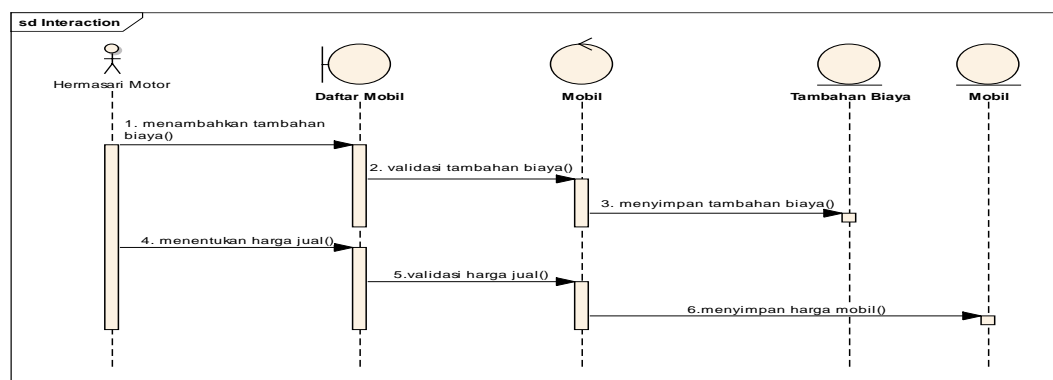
sd Interaction

Hermasari Motor

Daftar Mobil

Mobil

Tambahan Biaya

Mobil

1. menambahkan tambahan biaya()

2. validasi tambahan biaya()

3. menyimpan tambahan biaya()

4. menentukan harga jual()

5.validasi harga jual()

6.menyimpan harga mobil()